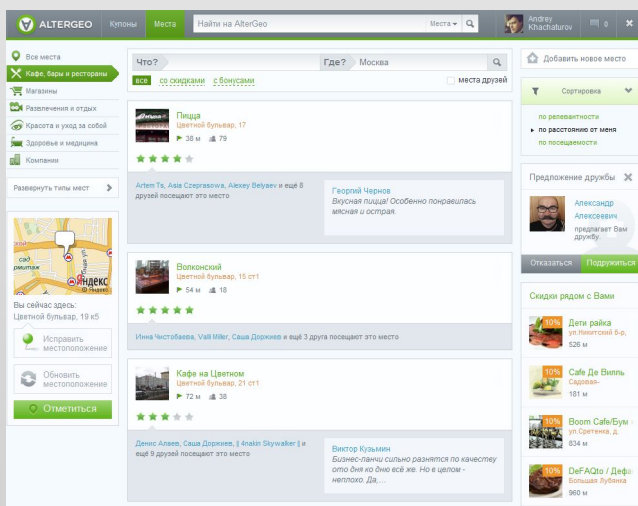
ALTERGEO Купоны Места Найти на AlterGeo Места Andrey Khachaturov 0

Все места
Кафе, бары и рестораны
Магазины
Развлечения и отдых
Красота и уход за собой
Здоровье и медицина
Компании

Развернуть типы мест

сад Эрмитаж
Яндекс

Вы сейчас здесь:
Цветной бульвар, 19 к5

Исправить местоположение

Обновить местоположение

Отметиться

Что? Где? Москва

все со скидками с бонусами места друзей

Пицца
Цветной бульвар, 17
38 м 79

Artem Ts, Asia Czeprasowa, Alexey Belyaev и ещё 8 друзей посещают это место

Георгий Чернов
Вкусная пицца! Особенно понравилась мясная и острая.

Волконский
Цветной бульвар, 15 ст1
54 м 18

Инна Чистобаева, Vali Miller, Саша Доржиев и ещё 3 друга посещают это место

Кафе на Цветном
Цветной бульвар, 21 ст1
72 м 38

Денис Алаев, Саша Доржиев, || 4nakin Skywalker || и ещё 9 друзей посещают это место

Виктор Кузьмин
Бизнес-ланчи сильно разнятся по качеству ото дня ко дню всё же. Но в целом - неплохо. Да,...

Добавить новое место

Сортировка

по релевантности
по расстоянию от меня
по посещаемости

Предложение дружбы

Александр Алексеевич
предлагает Вам дружбу

Отказаться Подружиться

Скидки рядом с Вами

10% Дети райка
ул.Никитский б-р,
526 м

10% Cafe Де Вилль
Садовая-
181 м

10% Boom Cafe/Бум
ул.Сретенка, д.
834 м

10% DeFAQto / Дефа
Большая Лубянка
960 м